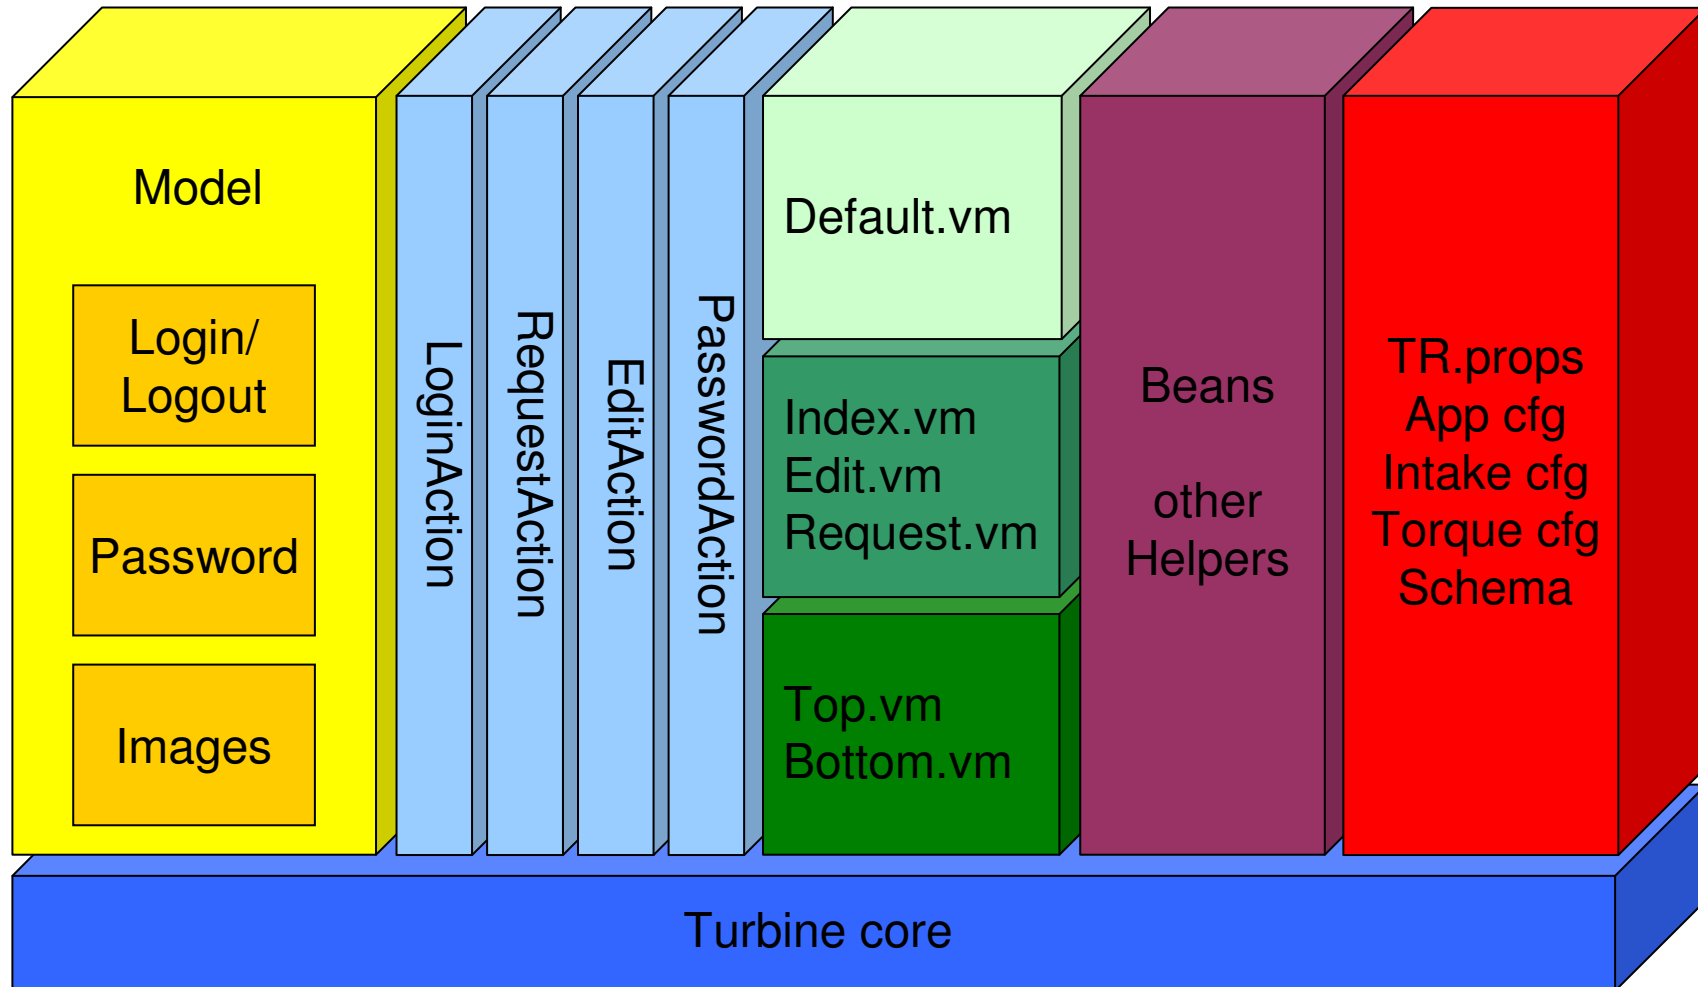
Model

Login/ Logout

Password

Images

LoginAction

RequestAction

EditAction

PasswordAction

Default.vm

Index.vm
Edit.vm
Request.vm

Top.vm
Bottom.vm

Beans

other Helpers

TR.props
App cfg
Intake cfg
Torque cfg
Schema

Turbine core